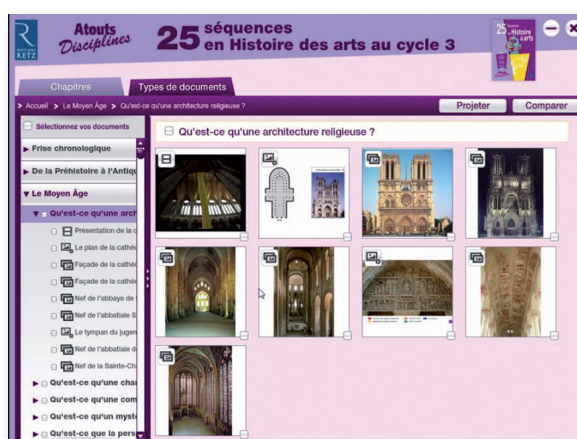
R
ÉDITIONS RETZ

Atouts Disciplines

25 séquences en Histoire des arts au cycle 3

25 séquences en Histoire des arts

Chapitres

Types de documents

> Accueil > Le Moyen Âge > Qu'est-ce qu'une architecture religieuse ?

Projeter

Comparer

Sélectionnez vos documents

▸ Frise chronologique

▸ De la Préhistoire à l'Antiq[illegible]

▾ Le Moyen Âge

▾ Qu'est-ce qu'une arch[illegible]

Présentation de la c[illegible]

Le plan de la cathé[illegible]

Façade de la cathé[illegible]

Façade de la cathé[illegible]

Nef de l'abbaye de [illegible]

Nef de l'abbatiale S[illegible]

Le tympan du jugem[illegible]

Nef de l'abbatiale d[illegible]

Nef de la Sainte-Ch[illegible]

▸ Qu'est-ce qu'une cha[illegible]

▸ Qu'est-ce qu'une com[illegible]

▸ Qu'est-ce qu'un myste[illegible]

▸ Qu'est-ce que la pers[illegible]

Qu'est-ce qu'une architecture religieuse ?